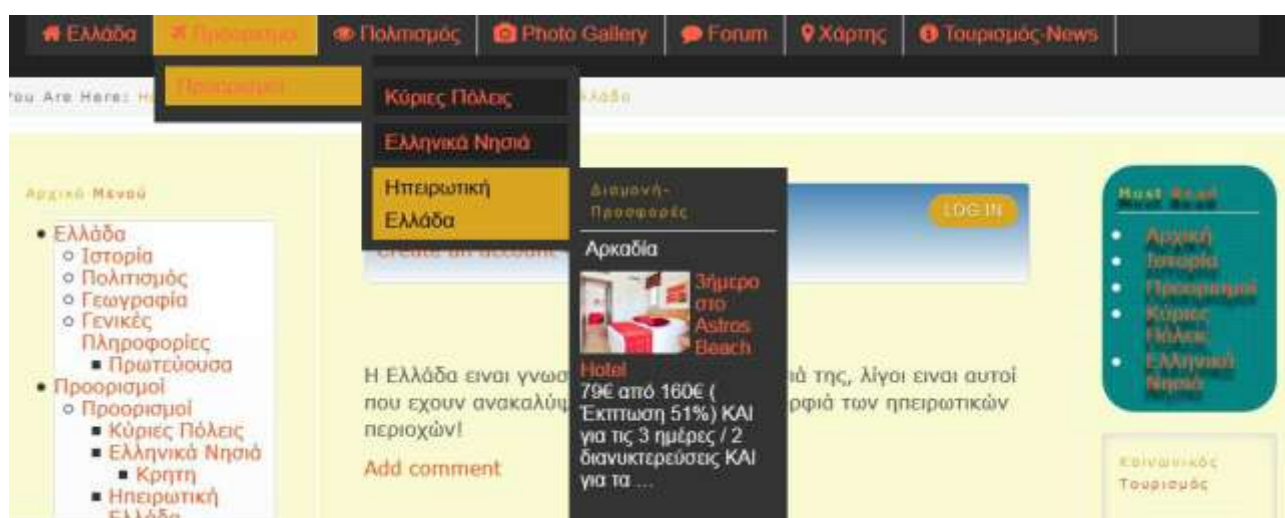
Ελλάδα | Προορισμοί | Πολιτισμός | Photo Gallery | Forum | Χάρτης | Τουρισμός-News

You Are Here: H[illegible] Ελλάδα

Προορισμοί

Κύριες Πόλεις

Ελληνικά Νησιά

Ηπειρωτική Ελλάδα

Διαμονή-Προσφορές

Αρκαδία

3ήμερο στο Astros Beach Hotel
79€ από 160€ ( Έκπτωση 51%) ΚΑΙ για τις 3 ημέρες / 2 διανυκτερεύσεις ΚΑΙ για τα ...

Αρχικό Μενού

• Ελλάδα
○ Ιστορία
○ Πολιτισμός
○ Γεωγραφία
○ Γενικές Πληροφορίες
■ Πρωτεύουσα
• Προορισμοί
○ Προορισμοί
■ Κύριες Πόλεις
■ Ελληνικά Νησιά
■ Κρητη
■ Ηπειρωτική Ελλάδα

LOG IN

Create an account

Η Ελλάδα ειναι γνωσ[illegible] ιά της, λίγοι ειναι αυτοί που εχουν ανακαλύψ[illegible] ρφιά των ηπειρωτικών περιοχών!

Add comment

Most Read

• Αρχική
• Ιστορία
• Προορισμοί
• Κύριες Πόλεις
• Ελληνικά Νησιά

Κοινωνικός Τουρισμός